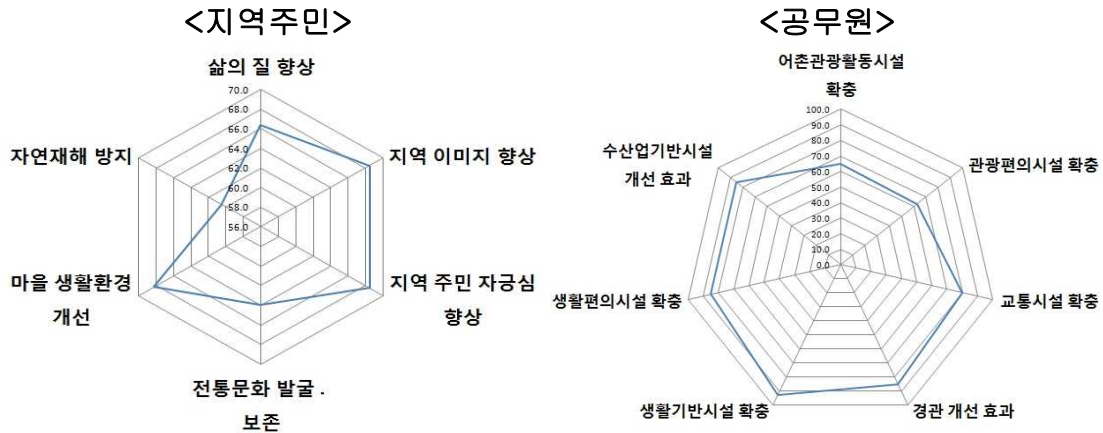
<지역주민>

삶의 질 향상

70.0
68.0
66.0
64.0
62.0
60.0
58.0
56.0

지역 이미지 향상

지역 주민 자긍심 향상

전통문화 발굴 . 보존

마을 생활환경 개선

자연재해 방지

<공무원>

어촌관광활동시설 확충

100.0
90.0
80.0
70.0
60.0
50.0
40.0
30.0
20.0
10.0
0.0

관광편의시설 확충

교통시설 확충

경관 개선 효과

생활기반시설 확충

생활편의시설 확충

수산업기반시설 개선 효과